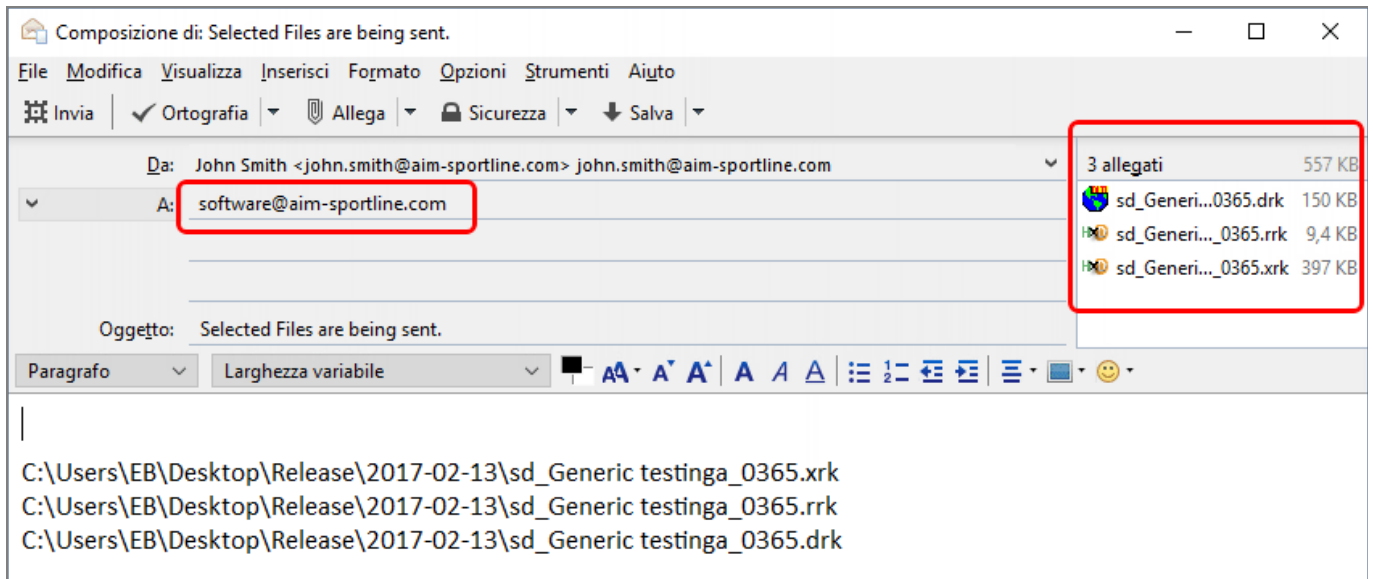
Composizione di: Selected Files are being sent.

File Modifica Visualizza Inserisci Formato Opzioni Strumenti Aiuto

Invia Ortografia Allega Sicurezza Salva

Da: John Smith <john.smith@aim-sportline.com> john.smith@aim-sportline.com

A: software@aim-sportline.com

Oggetto: Selected Files are being sent.

3 allegati 557 KB
sd_Generi...0365.drk 150 KB
sd_Generi..._0365.rrk 9,4 KB
sd_Generi..._0365.xrk 397 KB

Paragrafo Larghezza variabile

C:\Users\EB\Desktop\Release\2017-02-13\sd_Generic testinga_0365.xrk
C:\Users\EB\Desktop\Release\2017-02-13\sd_Generic testinga_0365.rrk
C:\Users\EB\Desktop\Release\2017-02-13\sd_Generic testinga_0365.drk